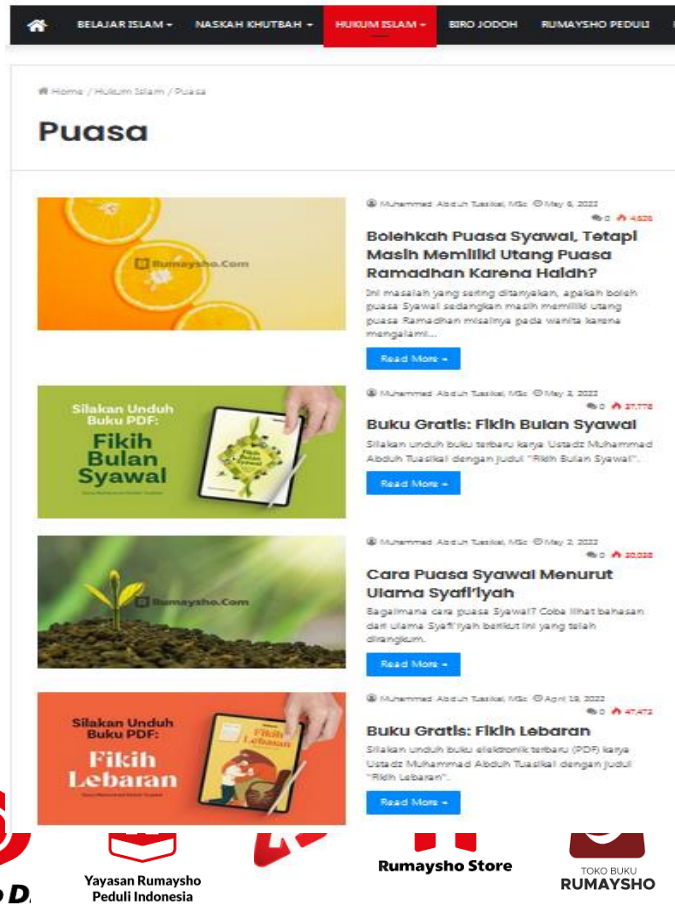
BELAJAR ISLAM ▾ NASKAH KHUTBAH ▾ HUKUM ISLAM ▾ BIRO JODOH RUMAYSHO PEDULI

Home / Hukum Islam / Puasa

Puasa

Rumaysho.Com

Muhammad Abduh Tuasikal, MSc May 6, 2022
0 4,626

Bolehkah Puasa Syawal, Tetapi Masih Memiliki Utang Puasa Ramadhan Karena Haidh?

Ini masalah yang sering ditanyakan, apakah boleh puasa Syawal sedangkan masih memiliki utang puasa Ramadhan misalnya pada wanita karena mengalami...

Read More »

Silakan Unduh Buku PDF: Fikih Bulan Syawal

Muhammad Abduh Tuasikal, MSc May 3, 2022
0 27,776

Buku Gratis: Fikih Bulan Syawal

Silakan unduh buku terbaru karya Ustadz Muhammad Abduh Tuasikal dengan judul "Fikih Bulan Syawal".

Read More »

Rumaysho.Com

Muhammad Abduh Tuasikal, MSc May 2, 2022
0 20,038

Cara Puasa Syawal Menurut Ulama Syafi'iyah

Bagaimana cara puasa Syawal? Coba lihat bahasan dari ulama Syafi'iyah berikut ini yang telah dirangkum.

Read More »

Silakan Unduh Buku PDF: Fikih Lebaran

Muhammad Abduh Tuasikal, MSc April 19, 2022
0 47,472

Buku Gratis: Fikih Lebaran

Silakan unduh buku elektronik terbaru (PDF) karya Ustadz Muhammad Abduh Tuasikal dengan judul "Fikih Lebaran".

Read More »

Yayasan Rumaysho Peduli Indonesia

Rumaysho Store

TOKO BUKU RUMAYSHO